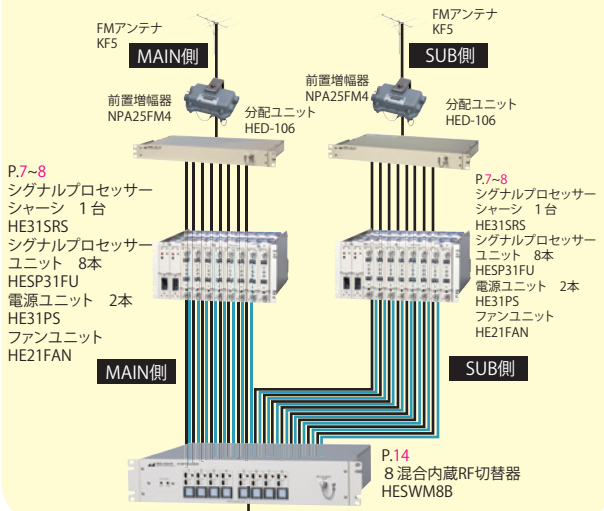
FMアンテナ
KF5

MAIN側

前置増幅器
NPA25FM4

分配ユニット
HED-106

FMアンテナ
KF5

SUB側

前置増幅器
NPA25FM4

分配ユニット
HED-106

P.7~8
シグナルプロセッサー
シャーシ 1台
HE31SRS
シグナルプロセッサー
ユニット 8本
HESP31FU
電源ユニット 2本
HE31PS
ファンユニット
HE21FAN

P.7~8
シグナルプロセッサー
シャーシ 1台
HE31SRS
シグナルプロセッサー
ユニット 8本
HESP31FU
電源ユニット 2本
HE31PS
ファンユニット
HE21FAN

MAIN側

SUB側

P.14
8混合内蔵RF切替器
HESWM8B